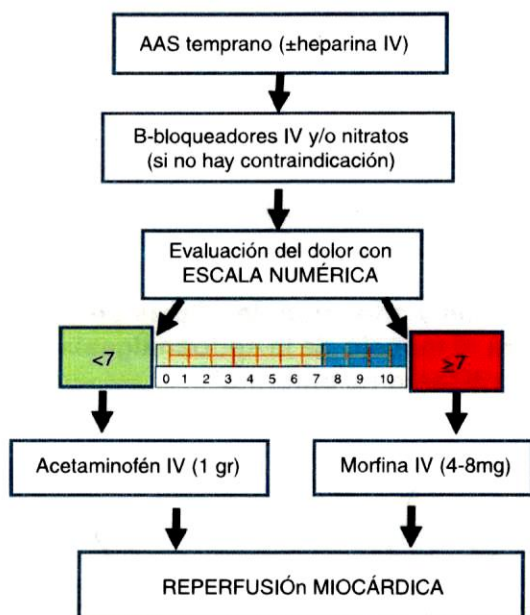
AAS temprano (±heparina IV)

B-bloqueadores IV y/o nitratos (si no hay contraindicación)

Evaluación del dolor con ESCALA NUMÉRICA

<7

0 1 2 3 4 5 6 7 8 9 10

≥7

Acetaminofén IV (1 gr)

Morfina IV (4-8mg)

REPERFUSIÓn MIOCÁRDICA